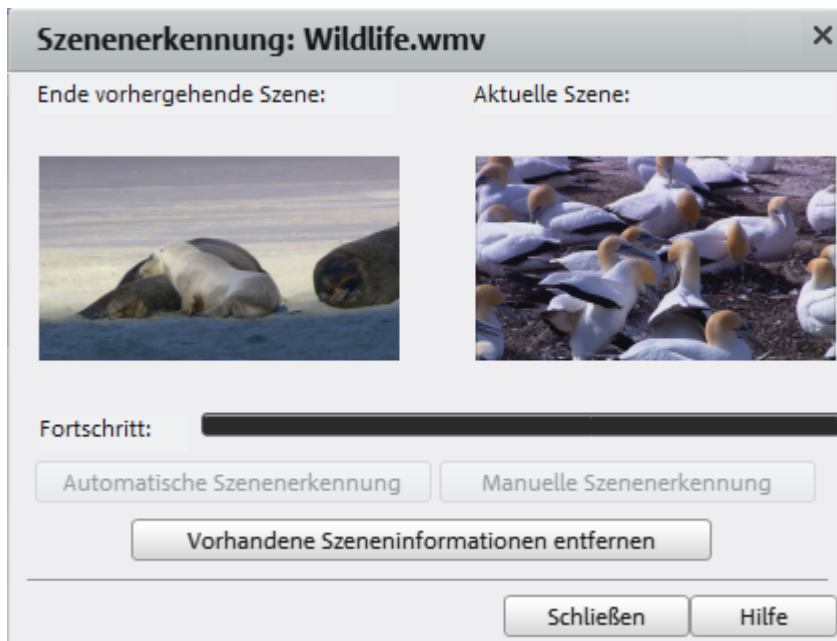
Szenenerkennung: Wildlife.wmv
×

Ende vorhergehende Szene:

Aktuelle Szene:

Fortschritt:

Automatische Szenenerkennung

Manuelle Szenenerkennung

Vorhandene Szeneninformationen entfernen

Schließen

Hilfe